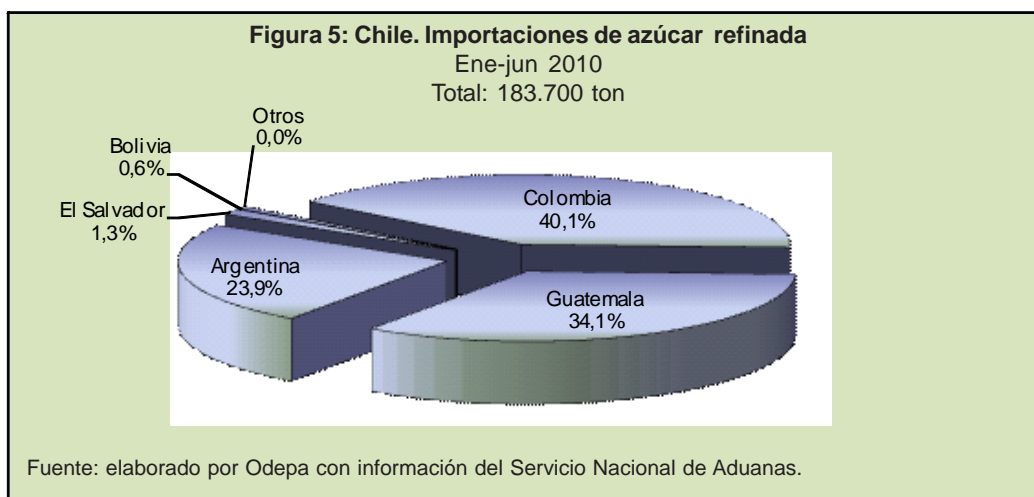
Figura 5: Chile. Importaciones de azúcar refinada
Ene-jun 2010
Total: 183.700 ton

Otros
0,0%

Bolivia
0,6%

El Salvador
1,3%

Colombia
40,1%

Argentina
23,9%

Guatemala
34,1%

Fuente: elaborado por Odepa con información del Servicio Nacional de Aduanas.